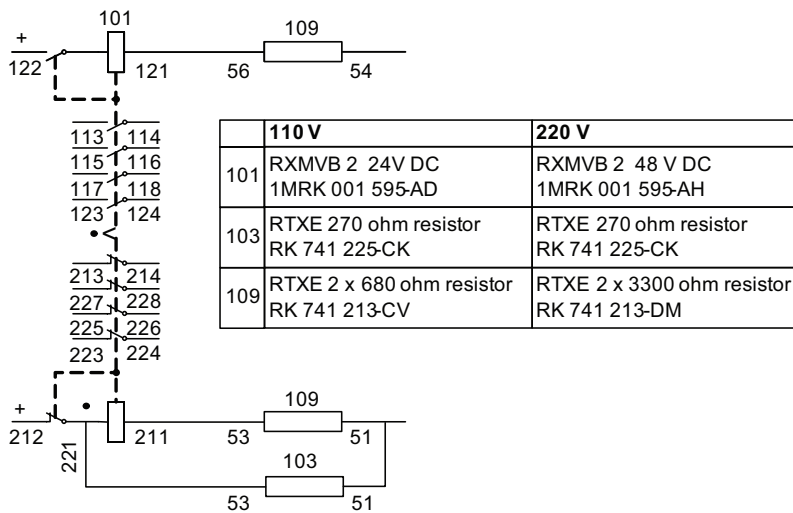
+
122
101
121
109
56
54

113 114
115 116
117 118
123 124

213 214
227 228
225 226
223 224

+
212
221
211
109
53
51
103
53
51

| | 110 V | 220 V |
|---|---|---|
| 101 | RXMVB 2 24V DC 1MRK 001 595-AD | RXMVB 2 48 V DC 1MRK 001 595-AH |
| 103 | RTXE 270 ohm resistor RK 741 225-CK | RTXE 270 ohm resistor RK 741 225-CK |
| 109 | RTXE 2 x 680 ohm resistor RK 741 213-CV | RTXE 2 x 3300 ohm resistor RK 741 213-DM |